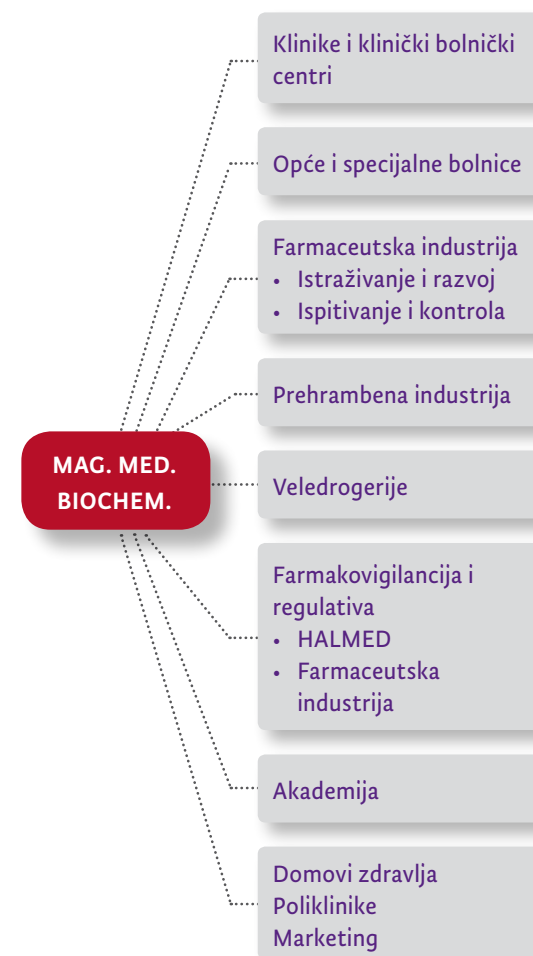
MAG. MED. BIOCHEM.

Klinike i klinički bolnički centri

Opće i specijalne bolnice

Farmaceutska industrija
• Istraživanje i razvoj
• Ispitivanje i kontrola

Prehrambena industrija

Veledrogerije

Farmakovigilancija i regulativa
• HALMED
• Farmaceutska industrija

Akademija

Domovi zdravlja
Poliklinike
Marketing